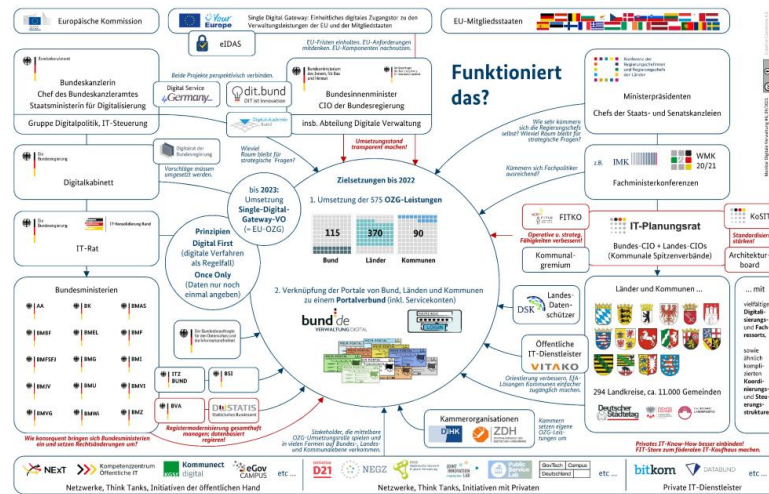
Europäische Kommission

Your Europe

Single Digital Gateway: Einheitliches digitales Zugangsportal zu den Verwaltungsleistungen der EU und der Mitgliedstaaten

eIDAS

EU-Mitgliedsstaaten

EU-Fristen einhalten. EU-Anforderungen mitdenken. EU-Komponenten nachnutzen.

Bundeskanzleramt

Bundeskanzlerin
Chef des Bundeskanzleramtes
Staatsministerin für Digitalisierung

Beide Projekte perspektivisch verbinden.

Digital Service 4Germany

dit.bund
DIT ist Innovation

Digitalakademie Bund

Gruppe Digitalpolitik, IT-Steuerung

Bundesministerium des Innern, für Bau und Heimat

Bundesinnenminister
CIO der Bundesregierung

insb. Abteilung Digitale Verwaltung

Funktioniert das?

Konferenz der Regierungschefinnen und Regierungschefs der Länder

Ministerpräsidenten
Chefs der Staats- und Senatskanzleien

Wie sehr kümmern sich die Regierungschefs selbst? Wieviel Raum bleibt für strategische Fragen?

Die Bundesregierung

Digitalkabinett

Digitalrat der Bundesregierung

Vorschläge müssen umgesetzt werden.

Wieviel Raum bleibt für strategische Fragen?

Umsetzungsstand transparent machen!

Kümmern sich Fachpolitiker ausreichend?

z.B. IMK

WMK 20/21

Fachministerkonferenzen

bis 2023: Umsetzung Single-Digital-Gateway-VO (≈ EU-OZG)

Zielsetzungen bis 2022

1. Umsetzung der 575 OZG-Leistungen

| 115 | 370 | 90 |
|---|---|---|
| Bund | Länder | Kommunen |

Die Bundesregierung

IT-Nationalitätsbeauftragten Bund

IT-Rat

Prinzipien
Digital First
(digitale Verfahren als Regelfall)
Once Only
(Daten nur noch einmal angeben)

FITKO

Operative u. strateg. Fähigkeiten verbessern!

IT-Planungsrat
Bundes-CIO + Landes-CIOs
(Kommunale Spitzenverbände)

KoSIT

Standardisierung stärken!

Architekturboard

Kommunalgremium

Bundesministerien

AA
BK
BMAS
BMBF
BMEL
BMF
BMFSFJ
BMG
BMI
BMJV
BMU
BMVI
BMVG
BMWi
BMZ

2. Verknüpfung der Portale von Bund, Ländern und Kommunen zu einem Portalverbund (inkl. Servicekonten)

bund.de
VERWALTUNG DIGITAL

DSK

Landes-Datenschützer

Länder und Kommunen ...

... mit

vielfältige Digitalisierungs- und Fachressorts,

sowie ähnlich komplizierten Koordinierungs- und Steuerungsstrukturen

Die Bundesbeauftragte für den Datenschutz und die Informationsfreiheit

ITZ BUND

BSI

BVA

DESTATIS
Statistisches Bundesamt

Öffentliche IT-Dienstleister

VITAKO

Orientierung verbessern. EfA-Lösungen Kommunen einfacher zugänglich machen.

294 Landkreise, ca. 11.000 Gemeinden

Deutscher Städtetag

Wie konsequent bringen sich Bundesministerien ein und setzen Rechtsänderungen um?

Registermodernisierung gesamthaft managen; datenbasiert regieren!

Stakeholder, die mittelbare OZG-Umsetzungsrolle spielen und in vielen Formen auf Bundes-, Landes- und Kommunalebene verkommen.

Kammerorganisationen

DIHK

ZDH

Kammern setzen eigene OZG-Leistungen um

Privates IT-Know-How besser einbinden! FIT-Store zum föderalen IT-Kaufhaus machen.

NExT

Kompetenzzentrum Öffentliche IT

Kommunect digital

eGov CAMPUS

etc ...

Netzwerke, Think Tanks, Initiativen der öffentlichen Hand

D21

NEGZ

Public Service Lab

GovTech Campus

etc ...

Netzwerke, Think Tanks, Initiativen mit Privaten

bitkom

DATABUND

etc ...

Private IT-Dienstleister